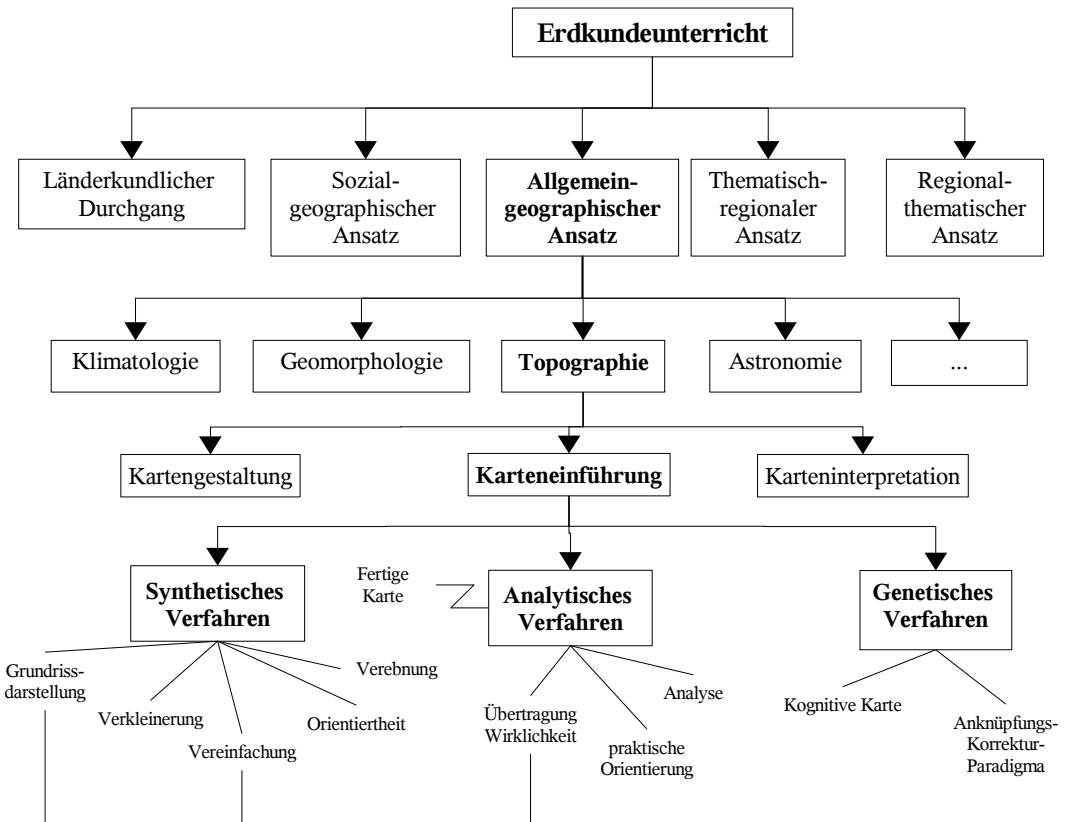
Erdkundeunterricht

Länderkundlicher Durchgang

Sozialgeographischer Ansatz

Allgemeingeographischer Ansatz

Thematischregionaler Ansatz

Regionalthematischer Ansatz

Klimatologie

Geomorphologie

Topographie

Astronomie

...

Kartengestaltung

Karteneinführung

Karteninterpretation

Synthetisches Verfahren

Fertige Karte

Analytisches Verfahren

Genetisches Verfahren

Grundrissdarstellung

Verkleinerung

Vereinfachung

Orientiertheit

Verebnung

Übertragung Wirklichkeit

praktische Orientierung

Analyse

Kognitive Karte

Anknüpfungs-Korrektur-Paradigma